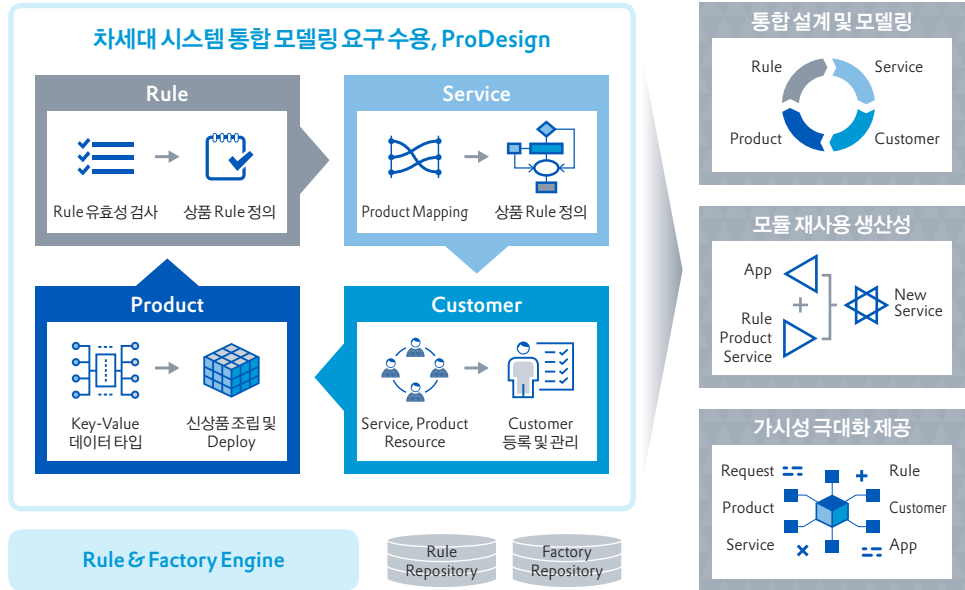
차세대 시스템 통합 모델링 요구 수용, ProDesign

Rule

Rule 유효성 검사

상품 Rule 정의

Service

Product Mapping

상품 Rule 정의

Product

Key-Value 데이터 타입

신상품 조립 및 Deploy

Customer

Service, Product Resource

Customer 등록 및 관리

Rule & Factory Engine

Rule Repository

Factory Repository

통합 설계 및 모델링

Rule

Service

Product

Customer

모듈 재사용 생산성

App

+

Rule Product Service

New Service

가시성 극대화 제공

Request

Rule

Product

Customer

Service

App